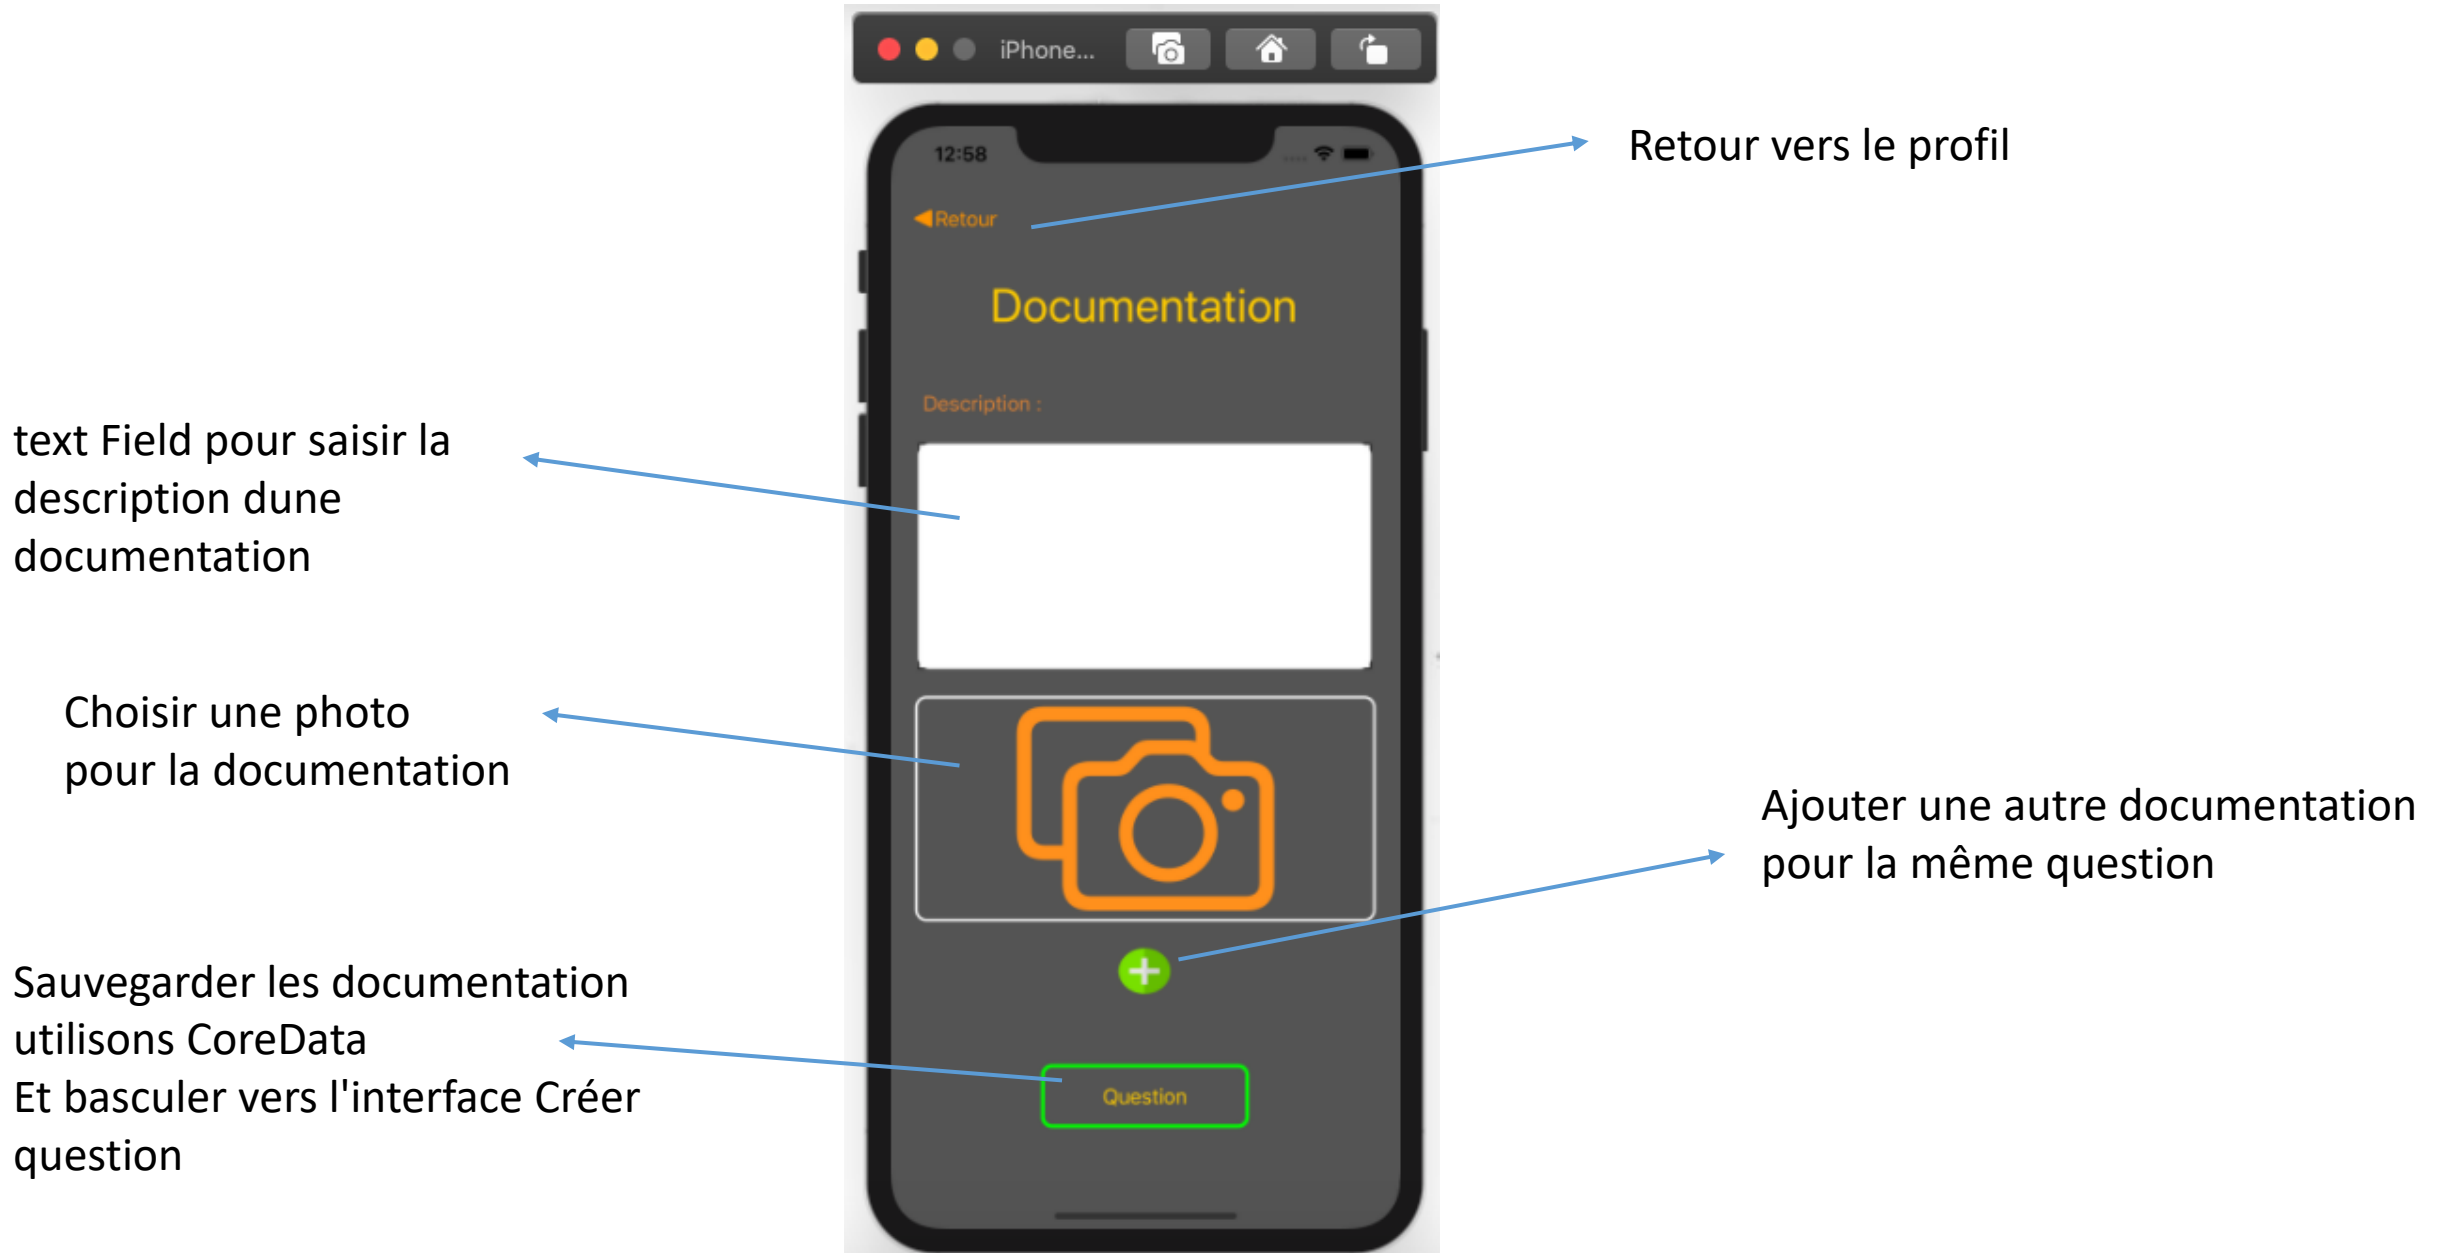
iPhone...

12:58

Retour

Documentation

Description :

Question

Retour vers le profil

text Field pour saisir la description dune documentation

Choisir une photo pour la documentation

Ajouter une autre documentation pour la même question

Sauvegarder les documentation utilisons CoreData
Et basculer vers l'interface Créer question